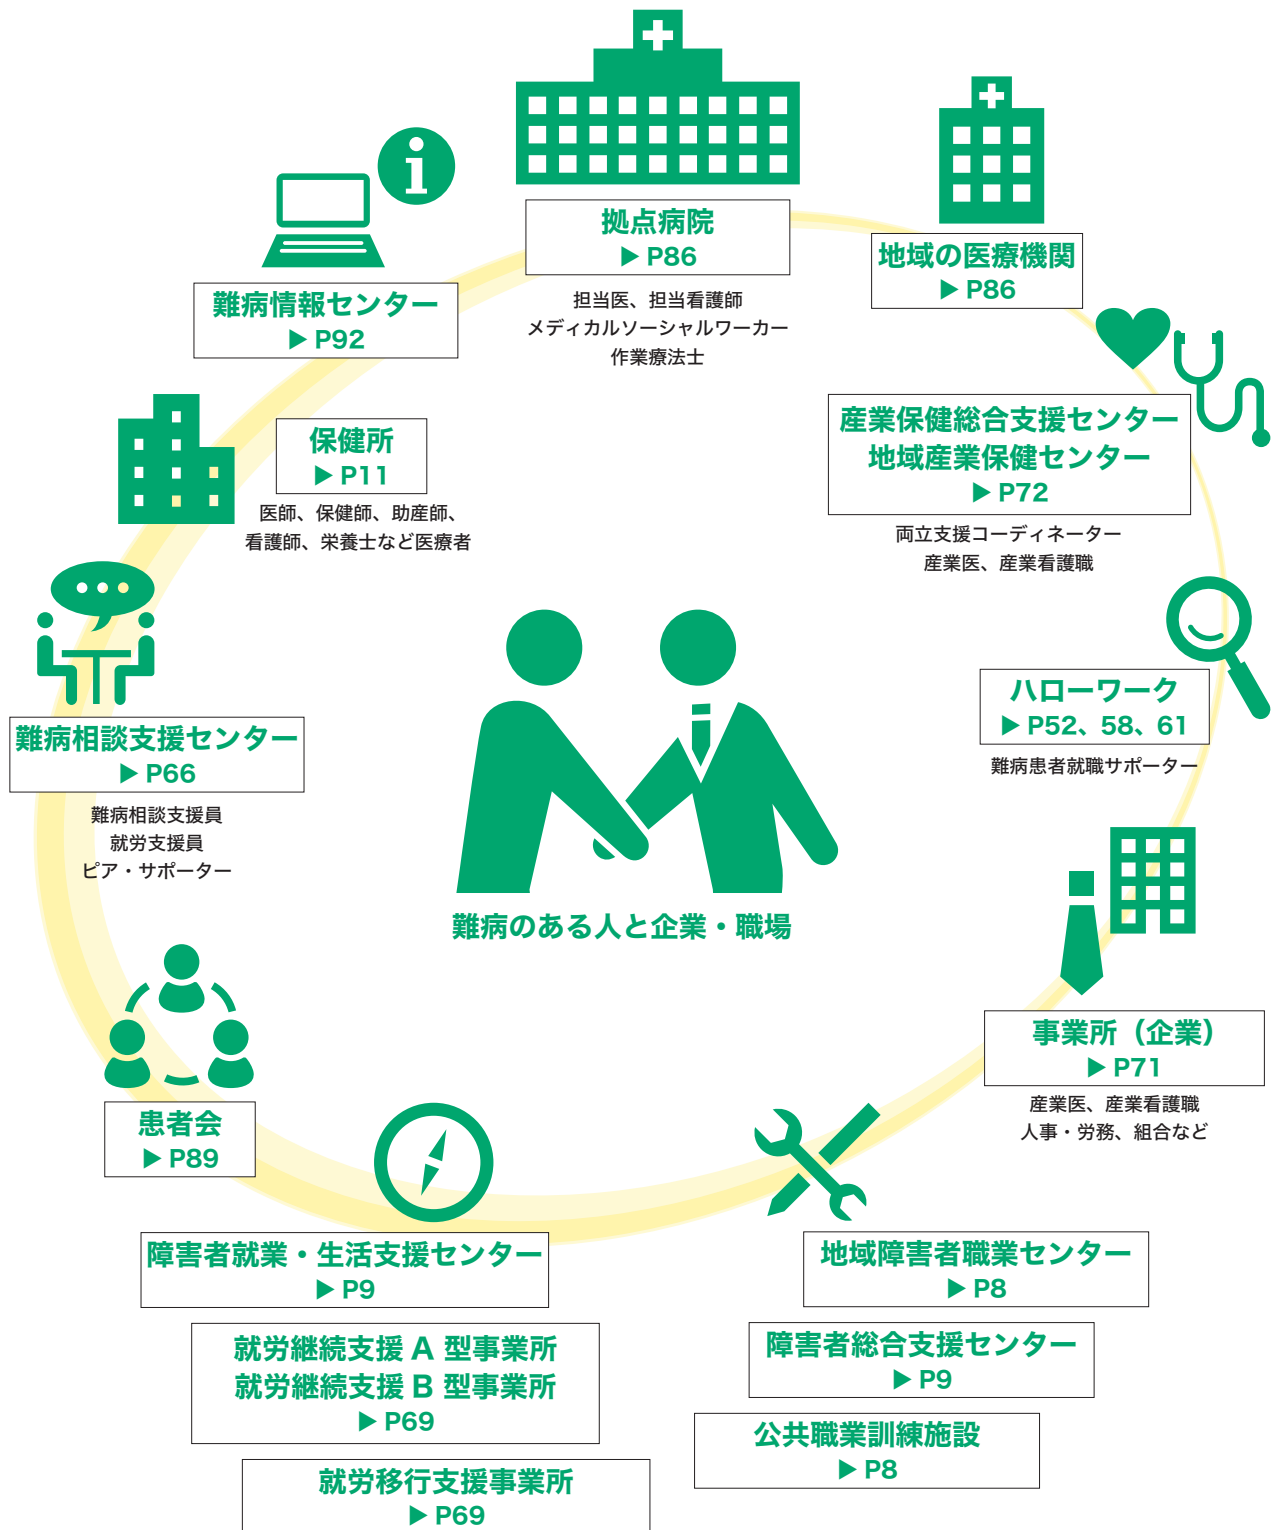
拠点病院
▶ P86

担当医、担当看護師
メディカルソーシャルワーカー
作業療法士

地域の医療機関
▶ P86

難病情報センター
▶ P92

保健所
▶ P11

医師、保健師、助産師、
看護師、栄養士など医療者

産業保健総合支援センター
地域産業保健センター
▶ P72

両立支援コーディネーター
産業医、産業看護職

ハローワーク
▶ P52、58、61

難病患者就職サポーター

難病相談支援センター
▶ P66

難病相談支援員
就労支援員
ピア・サポーター

難病のある人と企業・職場

事業所（企業）
▶ P71

産業医、産業看護職
人事・労務、組合など

患者会
▶ P89

障害者就業・生活支援センター
▶ P9

地域障害者職業センター
▶ P8

就労継続支援 A 型事業所
就労継続支援 B 型事業所
▶ P69

障害者総合支援センター
▶ P9

公共職業訓練施設
▶ P8

就労移行支援事業所
▶ P69